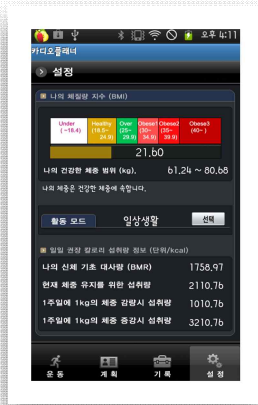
오후 4:11
카디오플래너
설정
나의 체질량 지수 (BMI)
| Under (~18.4) | Healthy (18.5~24.9) | Over (25~29.9) | Obese1 (30~34.9) | Obese2 (35~39.9) | Obese3 (40~) |
|---|---|---|---|---|---|
21.80
나의 건강한 체중 범위 (kg). 61.24 ~ 80.68
나의 체중은 건강한 체중에 속합니다.
활동 모드 일상생활 선택
일일 권장 칼로리 섭취량 정보 (단위/kcal)
나의 신체 기초 대사량 (BMR) 1758.97
현재 체중 유지를 위한 섭취량 2110.76
1주일에 1kg의 체중 감량시 섭취량 1010.76
1주일에 1kg의 체중 증량시 섭취량 3210.76
운동 계획 기록 설정